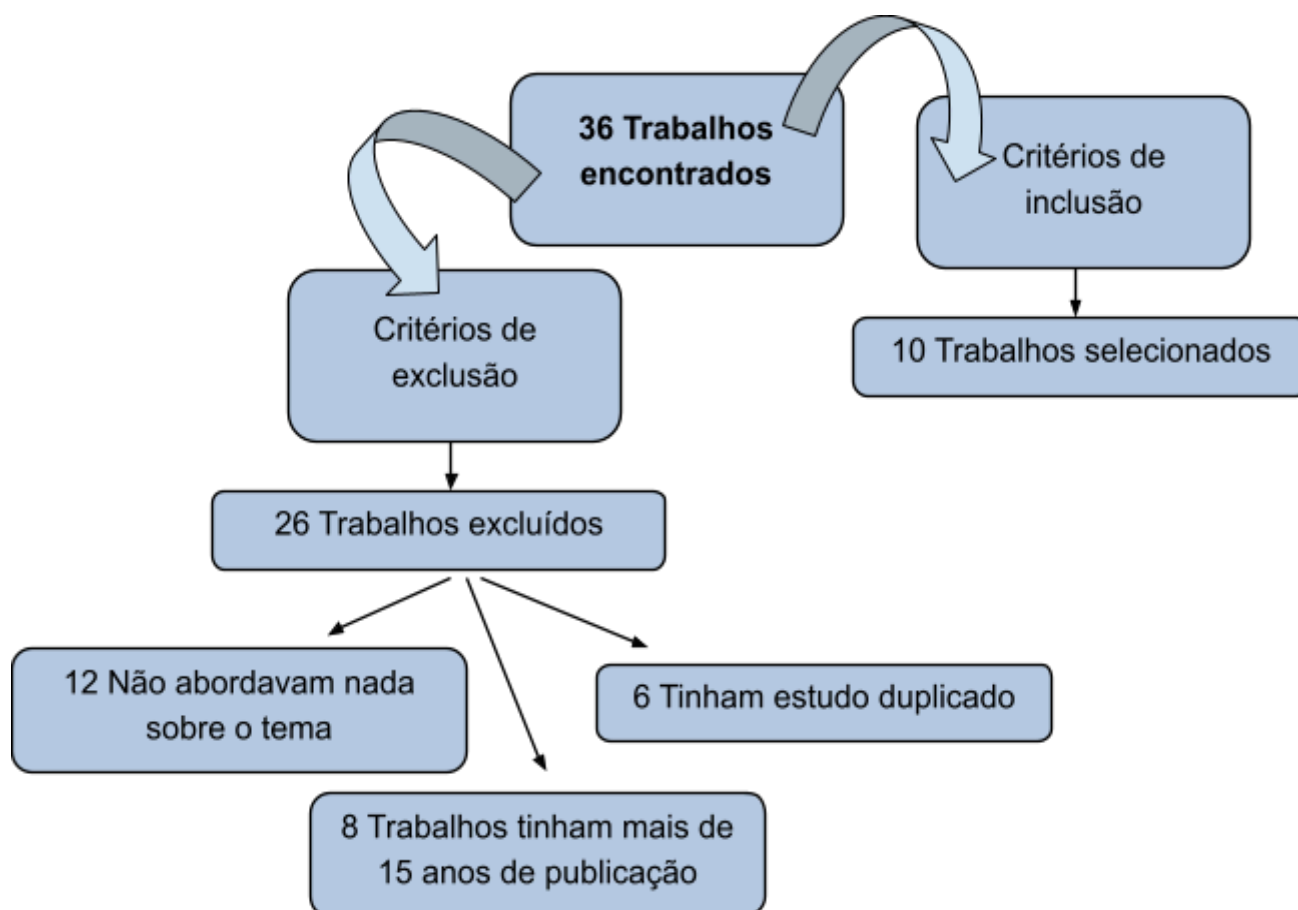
36 Trabalhos encontrados

Critérios de inclusão

10 Trabalhos selecionados

Critérios de exclusão

26 Trabalhos excluídos

12 Não abordavam nada sobre o tema

6 Tinham estudo duplicado

8 Trabalhos tinham mais de 15 anos de publicação